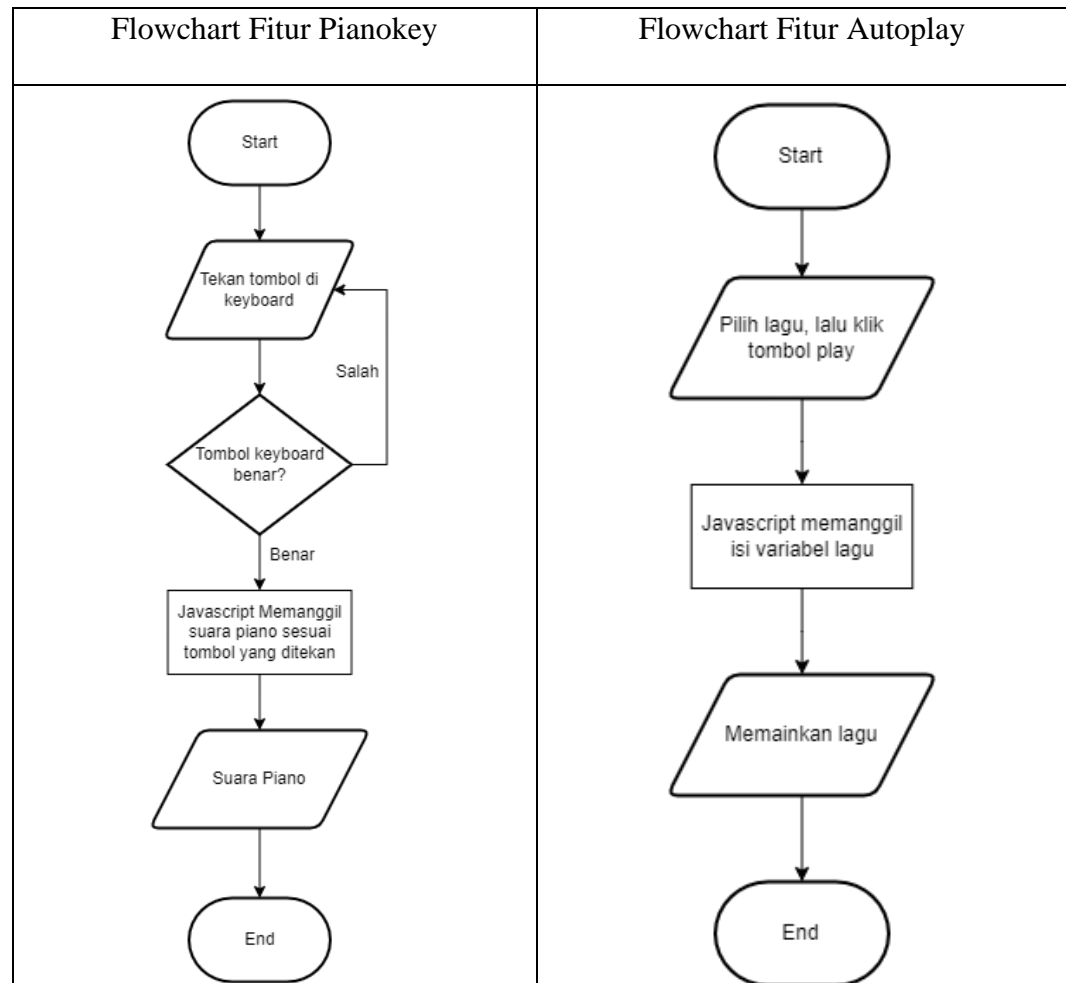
| Flowchart Fitur Pianokey | Flowchart Fitur Autoplay |
|---|---|
| Start<br>Tekan tombol di keyboard<br>Salah<br>Tombol keyboard benar?<br>Benar<br>Javascript Memanggil suara piano sesuai tombol yang ditekan<br>Suara Piano<br>End | Start<br>Pilih lagu, lalu klik tombol play<br>Javascript memanggil isi variabel lagu<br>Memainkan lagu<br>End |